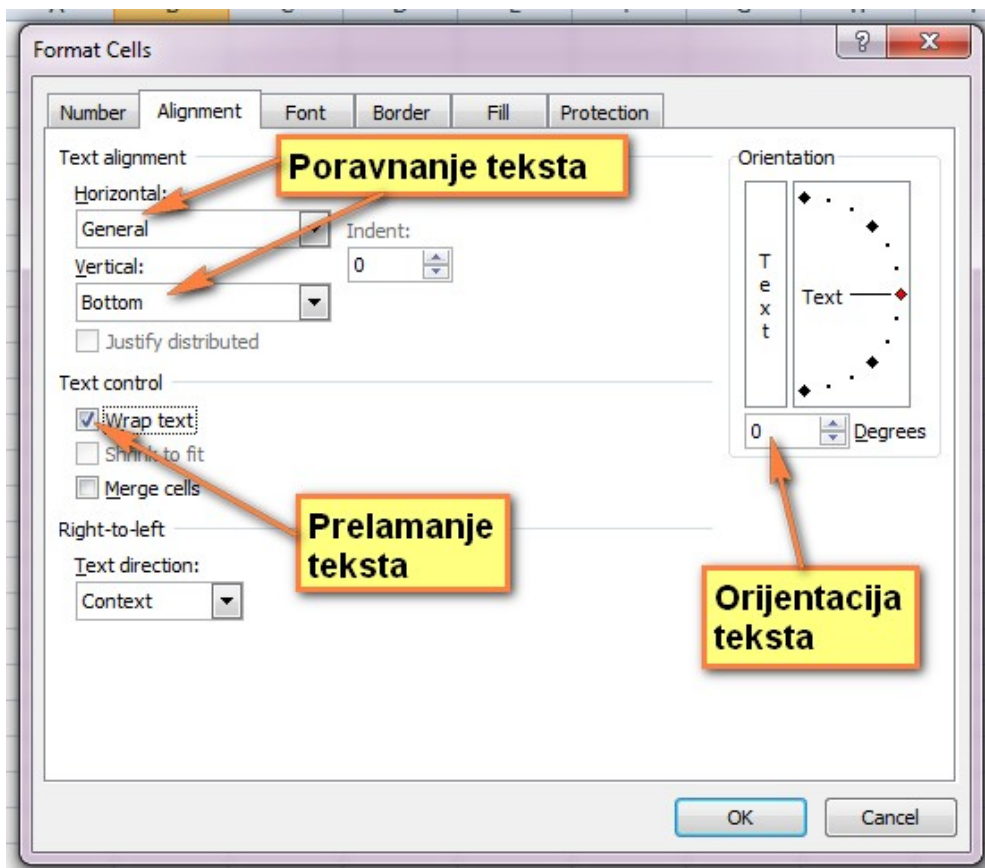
Format Cells

?

X

Number

Alignment

Font

Border

Fill

Protection

Text alignment

Poravnanje teksta

Horizontal:

General

Indent:

0

Vertical:

Bottom

Justify distributed

Text control

Wrap text

Shrink to fit

Merge cells

Right-to-left

Text direction:

Context

Prelamanje teksta

Orientation

T
e
x
t

Text

0

Degrees

Orijentacija teksta

OK

Cancel